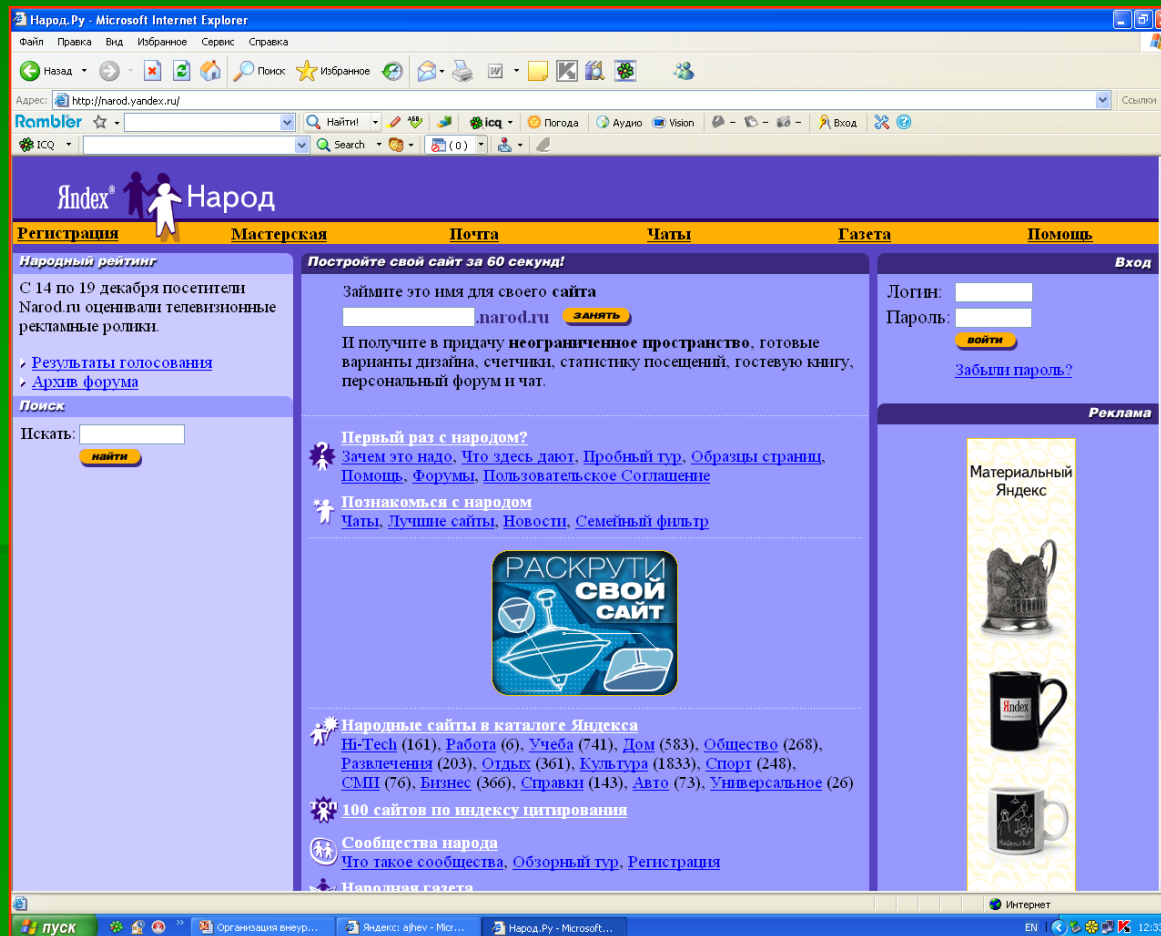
Народ.Ру - Microsoft Internet Explorer

Файл Правка Вид Избранное Сервис Справка

Назад Поиск Избранное

Адрес: http://narod.yandex.ru/ Ссылки

Rambler Найти! icq Погода Аудио Vision Вход

ICQ Search (0)

Яndex Народ

Регистрация Мастерская Почта Чаты Газета Помощь

Народный рейтинг

С 14 по 19 декабря посетители Narod.ru оценивали телевизионные рекламные ролики.

Результаты голосования
Архив форума

Поиск

Искать:
найти

Постройте свой сайт за 60 секунд!

Займите это имя для своего сайта
.narod.ru занять

И получите в придачу неограниченное пространство, готовые варианты дизайна, счетчики, статистику посещений, гостевую книгу, персональный форум и чат.

Первый раз с народом?
Зачем это надо, Что здесь дают, Пробный тур, Образцы страниц, Помощь, Форумы, Пользовательское Соглашение

Познакомься с народом
Чаты, Лучшие сайты, Новости, Семейный фильтр

РАСКРУТИ СВОЙ САЙТ

Народные сайты в каталоге Яндекса
Hi-Tech (161), Работа (6), Учеба (741), Дом (583), Общество (268), Развлечения (203), Отдых (361), Культура (1833), Спорт (248), СМИ (76), Бизнес (366), Справки (143), Авто (73), Универсальное (26)

ТОП 100 сайтов по индексу цитирования

Сообщества народа
Что такое сообщества, Обзорный тур, Регистрация

Народная газета

Вход

Логин:
Пароль:
войти
Забыли пароль?

Реклама

Материальный Яндекс

Яndex

Интернет

пуск Организация внеур... Яндекс: ajhev - Micr... Народ.Ру - Microsoft... EN 12:33